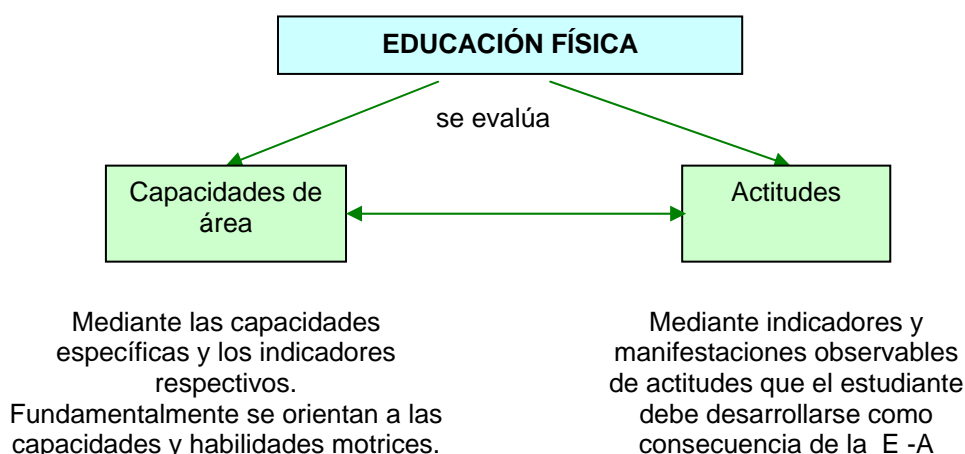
EDUCACIÓN FÍSICA

se evalúa

Capacidades de área

Actitudes

Mediante las capacidades específicas y los indicadores respectivos.
Fundamentalmente se orientan a las capacidades y habilidades motrices.

Mediante indicadores y manifestaciones observables de actitudes que el estudiante debe desarrollarse como consecuencia de la E -A